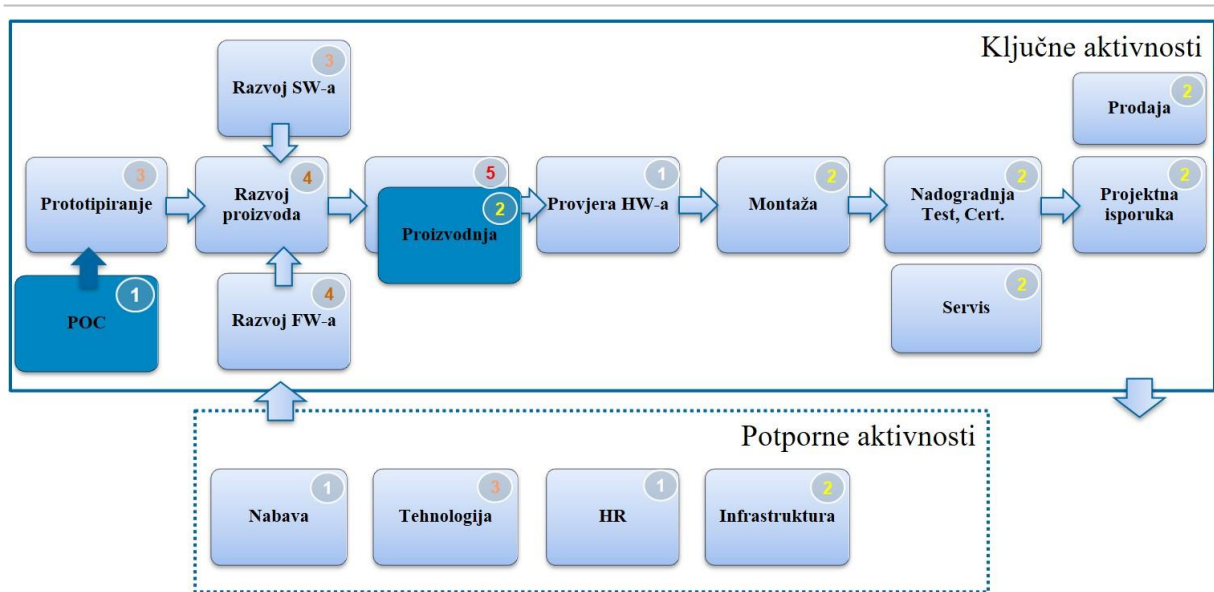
Ključne aktivnosti

3
Razvoj SW-a

2
Prodaja

3
Prototipiranje

4
Razvoj proizvoda

5

2
Proizvodnja

1
Provjera HW-a

2
Montaža

2
Nadogradnja Test, Cert.

2
Projektna isporuka

1
POC

4
Razvoj FW-a

2
Servis

Potporne aktivnosti

1
Nabava

3
Tehnologija

1
HR

2
Infrastruktura